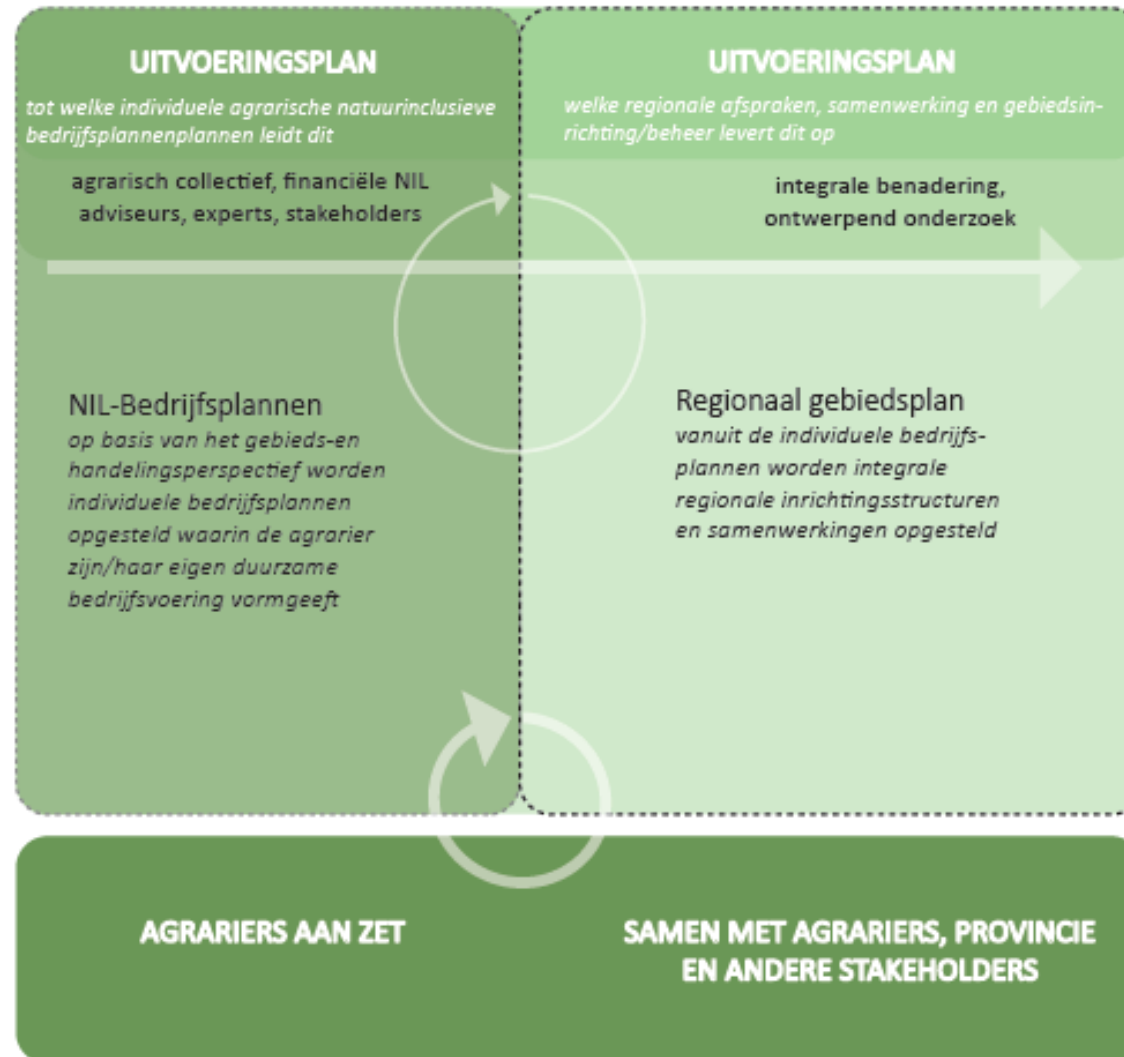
UITVOERINGSPLAN

tot welke individuele agrarische natuurinclusieve bedrijfsplannenplannen leidt dit

agrarisch collectief, financiële NIL adviseurs, experts, stakeholders

NIL-Bedrijfsplannen

op basis van het gebieds-en handelingsperspectief worden individuele bedrijfsplannen opgesteld waarin de agrarier zijn/haar eigen duurzame bedrijfsvoering vormgeeft

UITVOERINGSPLAN

welke regionale afspraken, samenwerking en gebiedsinrichting/beheer levert dit op

integrale benadering, ontwerpend onderzoek

Regionaal gebiedsplan

vanuit de individuele bedrijfsplannen worden integrale regionale inrichtingsstructuren en samenwerkingen opgesteld

AGRARIERS AAN ZET

SAMEN MET AGRARIERS, PROVINCIE EN ANDERE STAKEHOLDERS